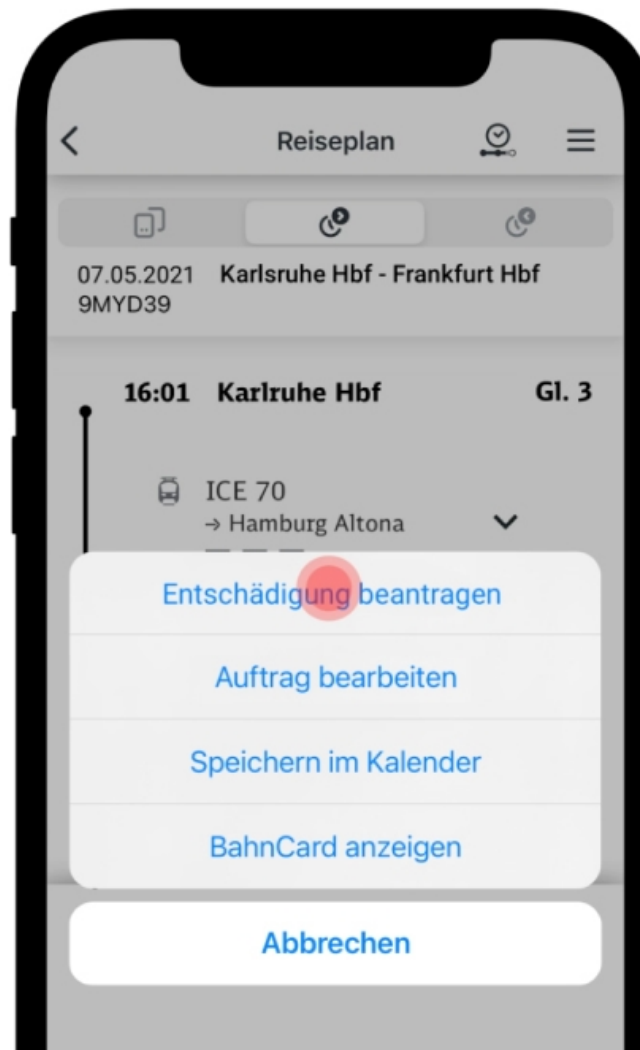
Reiseplan

07.05.2021 Karlsruhe Hbf - Frankfurt Hbf
9MYD39

16:01 Karlruhe Hbf Gl. 3

ICE 70
→ Hamburg Altona

Entschädigung beantragen

Auftrag bearbeiten

Speichern im Kalender

BahnCard anzeigen

Abbrechen